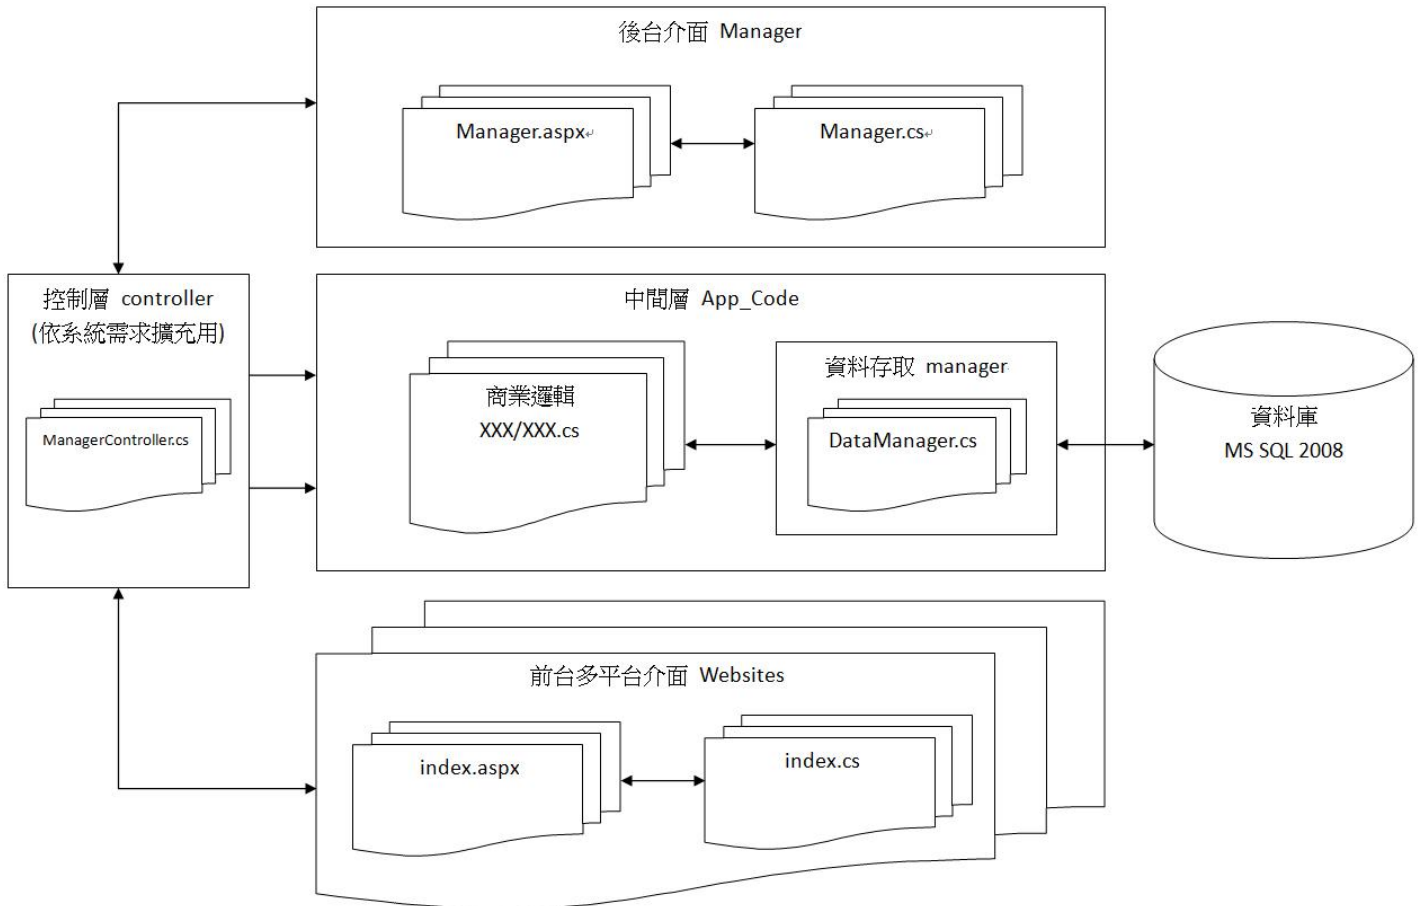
後台介面 Manager

Manager.aspx

Manager.cs

控制層 controller
(依系統需求擴充用)

ManagerController.cs

中間層 App_Code

商業邏輯
XXX/XXX.cs

資料存取 manager

DataManager.cs

資料庫
MS SQL 2008

前台多平台介面 Websites

index.aspx

index.cs